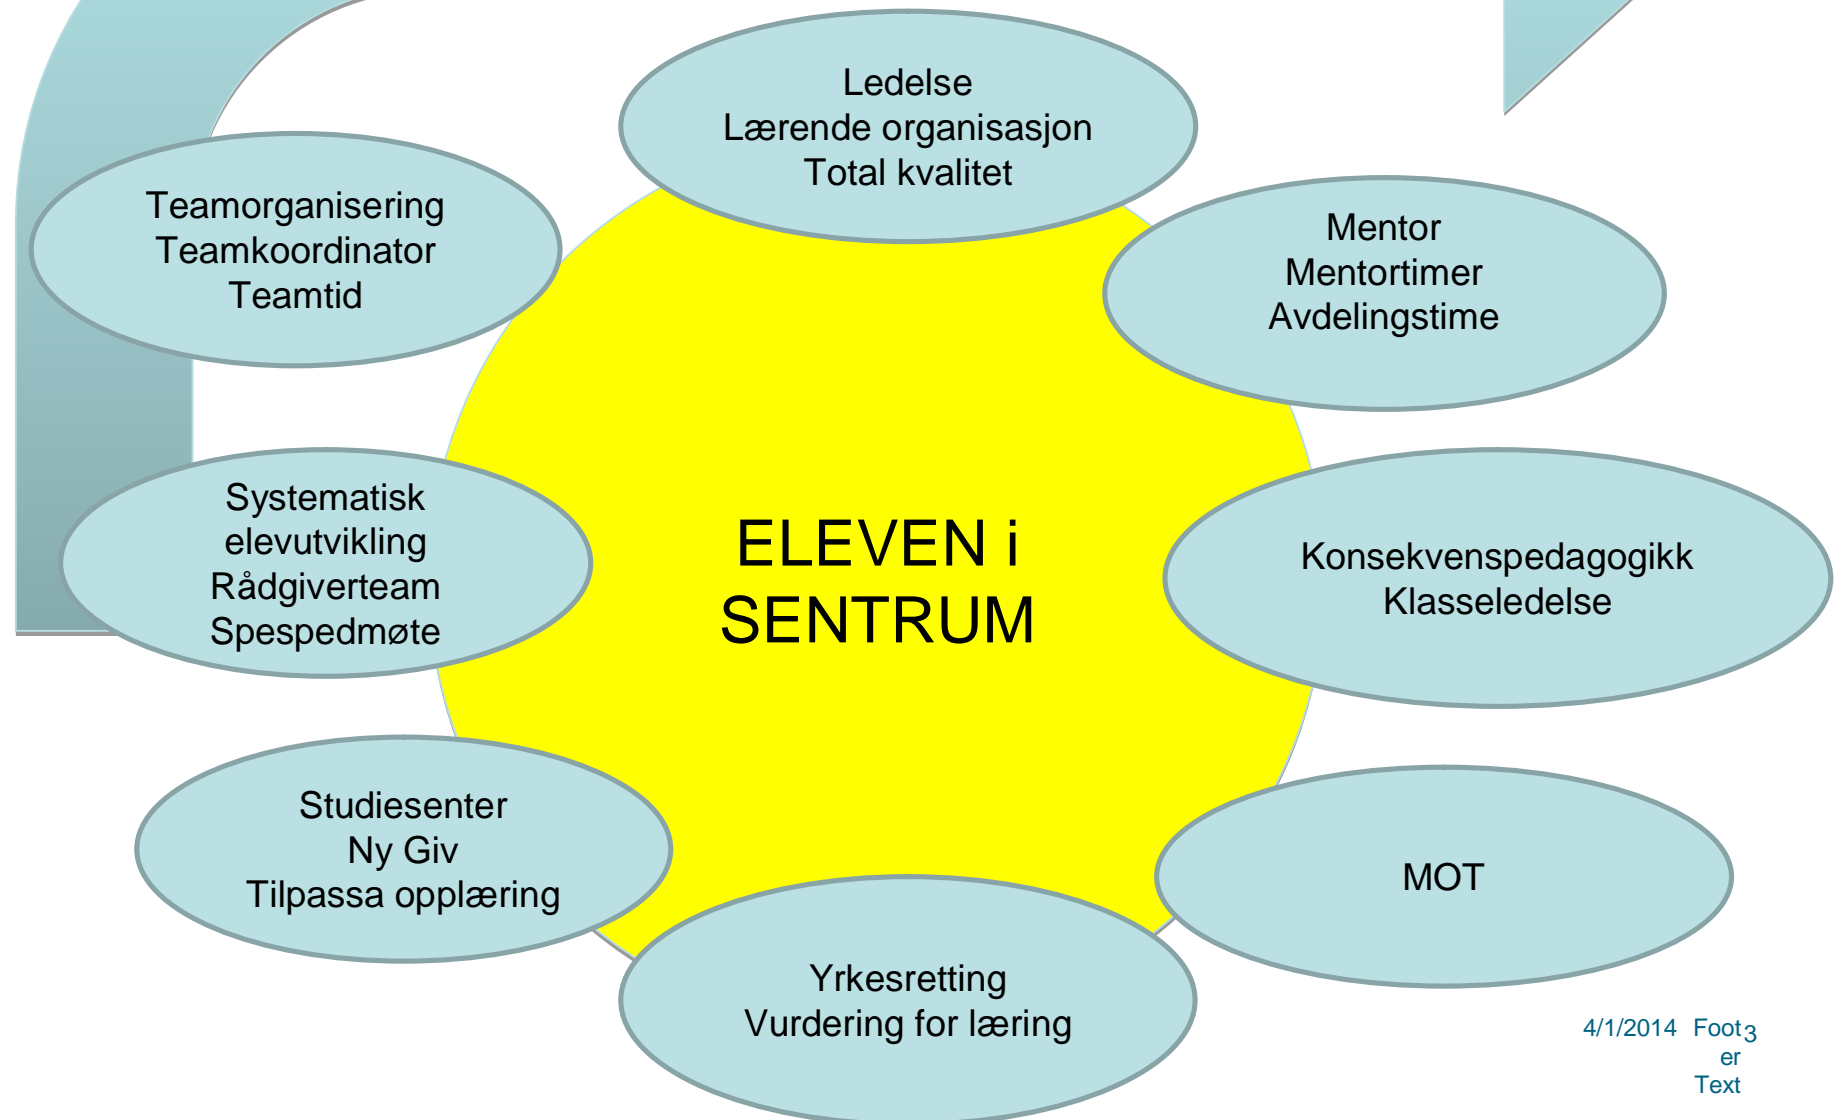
Ledelse
Lærende organisasjon
Total kvalitet

Teamorganisering
Teamkoordinator
Teamtid

Mentor
Mentortimer
Avdelingstime

Systematisk elevutvikling
Rådgiverteam
Spespedmøte

ELEVEN i SENTRUM

Konsekvenspedagogikk
Klasseledelse

Studiesenter
Ny Giv
Tilpassa opplæring

MOT

Yrkesretting
Vurdering for læring

4/1/2014 Footer Text 3